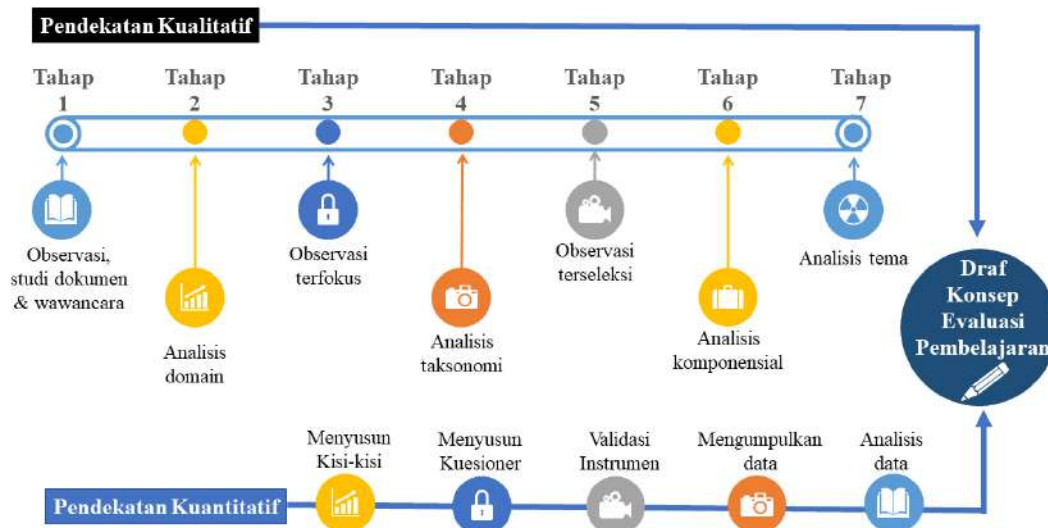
Pendekatan Kualitatif

Tahap 1

Tahap 2

Tahap 3

Tahap 4

Tahap 5

Tahap 6

Tahap 7

Observasi, studi dokumen & wawancara

Analisis domain

Observasi terfokus

Analisis taksonomi

Observasi terseleksi

Analisis komponensial

Analisis tema

Draf Konsep Evaluasi Pembelajaran

Pendekatan Kuantitatif

Menyusun Kisi-kisi

Menyusun Kuesioner

Validasi Instrumen

Mengumpulkan data

Analisis data